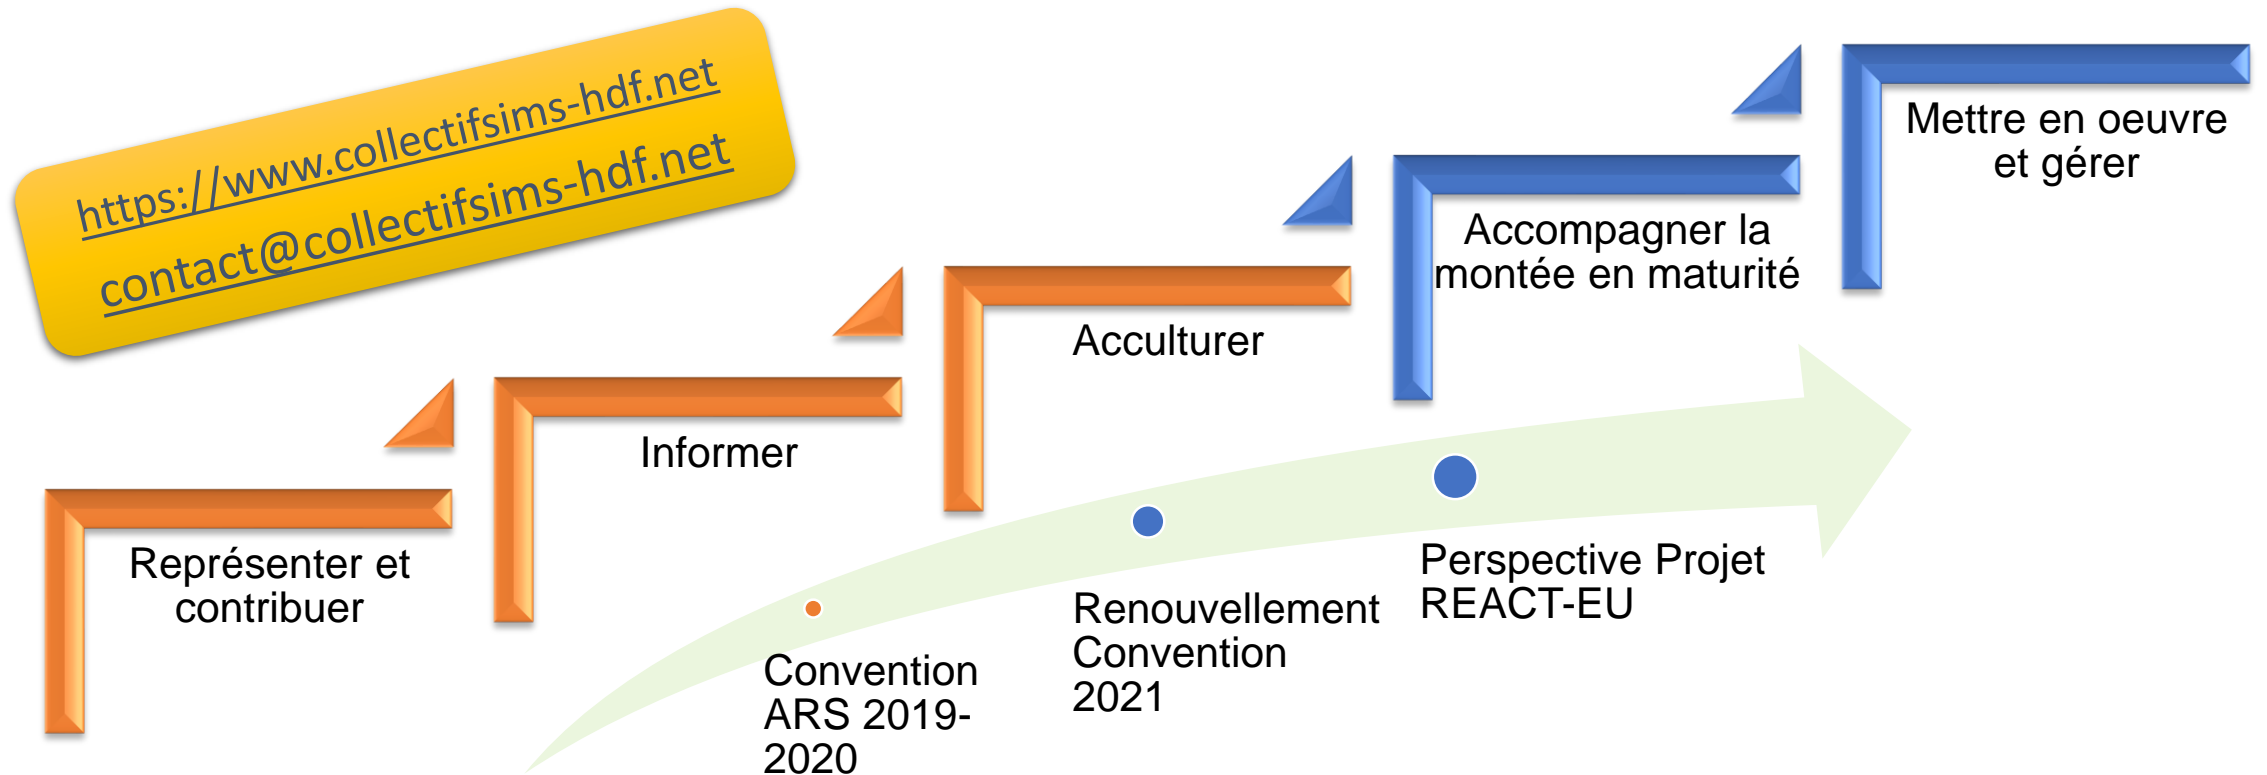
https://www.collectifsims-hdf.net
contact@collectifsims-hdf.net

Représenter et contribuer

Informer

Acculturer

Accompagner la montée en maturité

Mettre en oeuvre et gérer

Convention ARS 2019-2020

Renouvellement Convention 2021

Perspective Projet REACT-EU